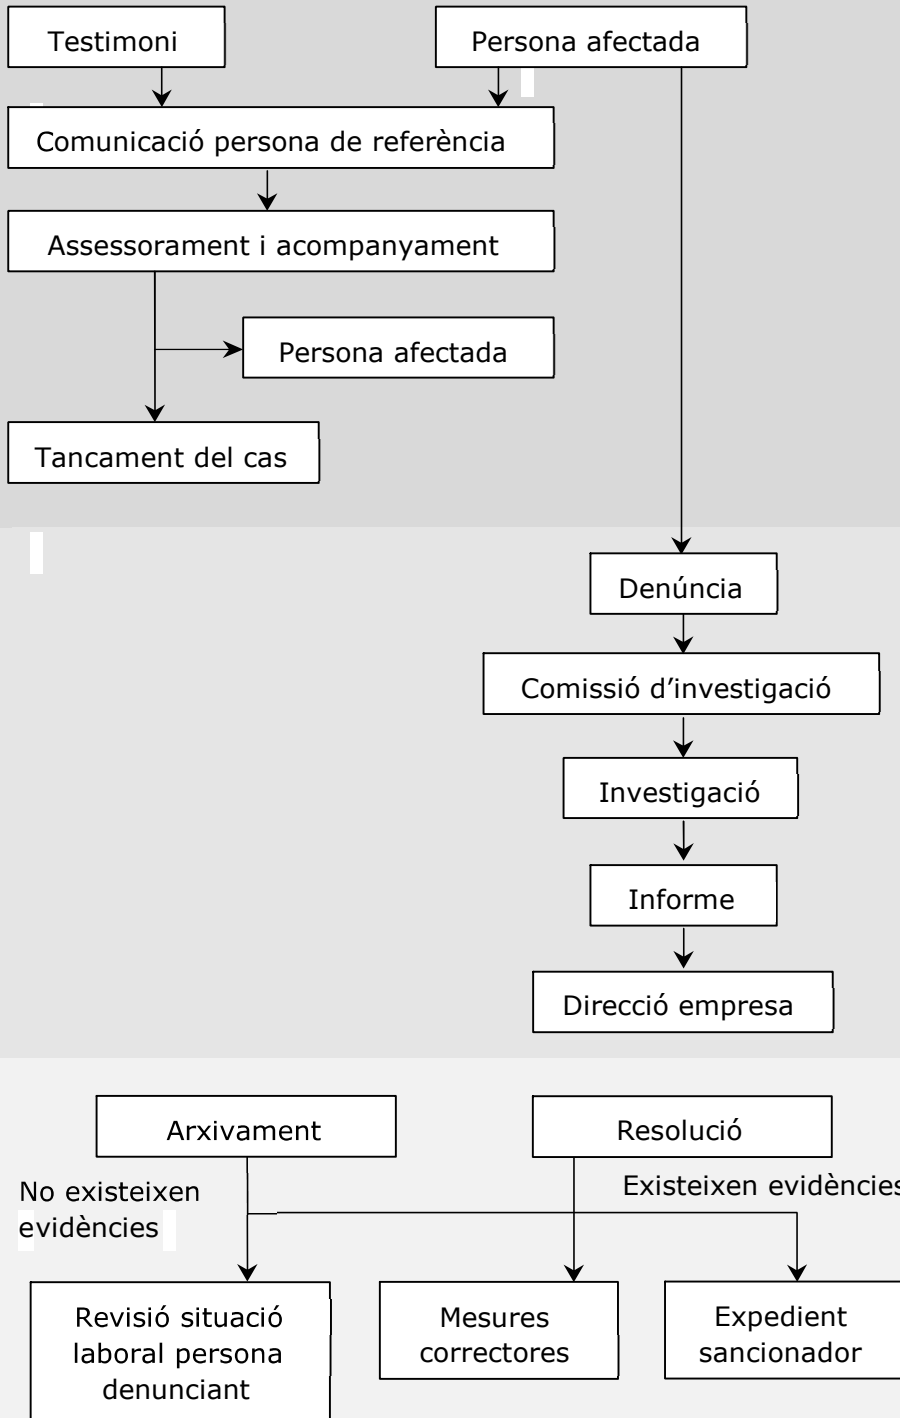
Testimoni

Persona afectada

Comunicació persona de referència

Assessorament i acompanyament

Persona afectada

Tancament del cas

Denúncia

Comissió d’investigació

Investigació

Informe

Direcció empresa

Arxivament

Resolució

No existeixen evidències

Existeixen evidències

Revisió situació laboral persona denunciant

Mesures correctores

Expedient sancionador